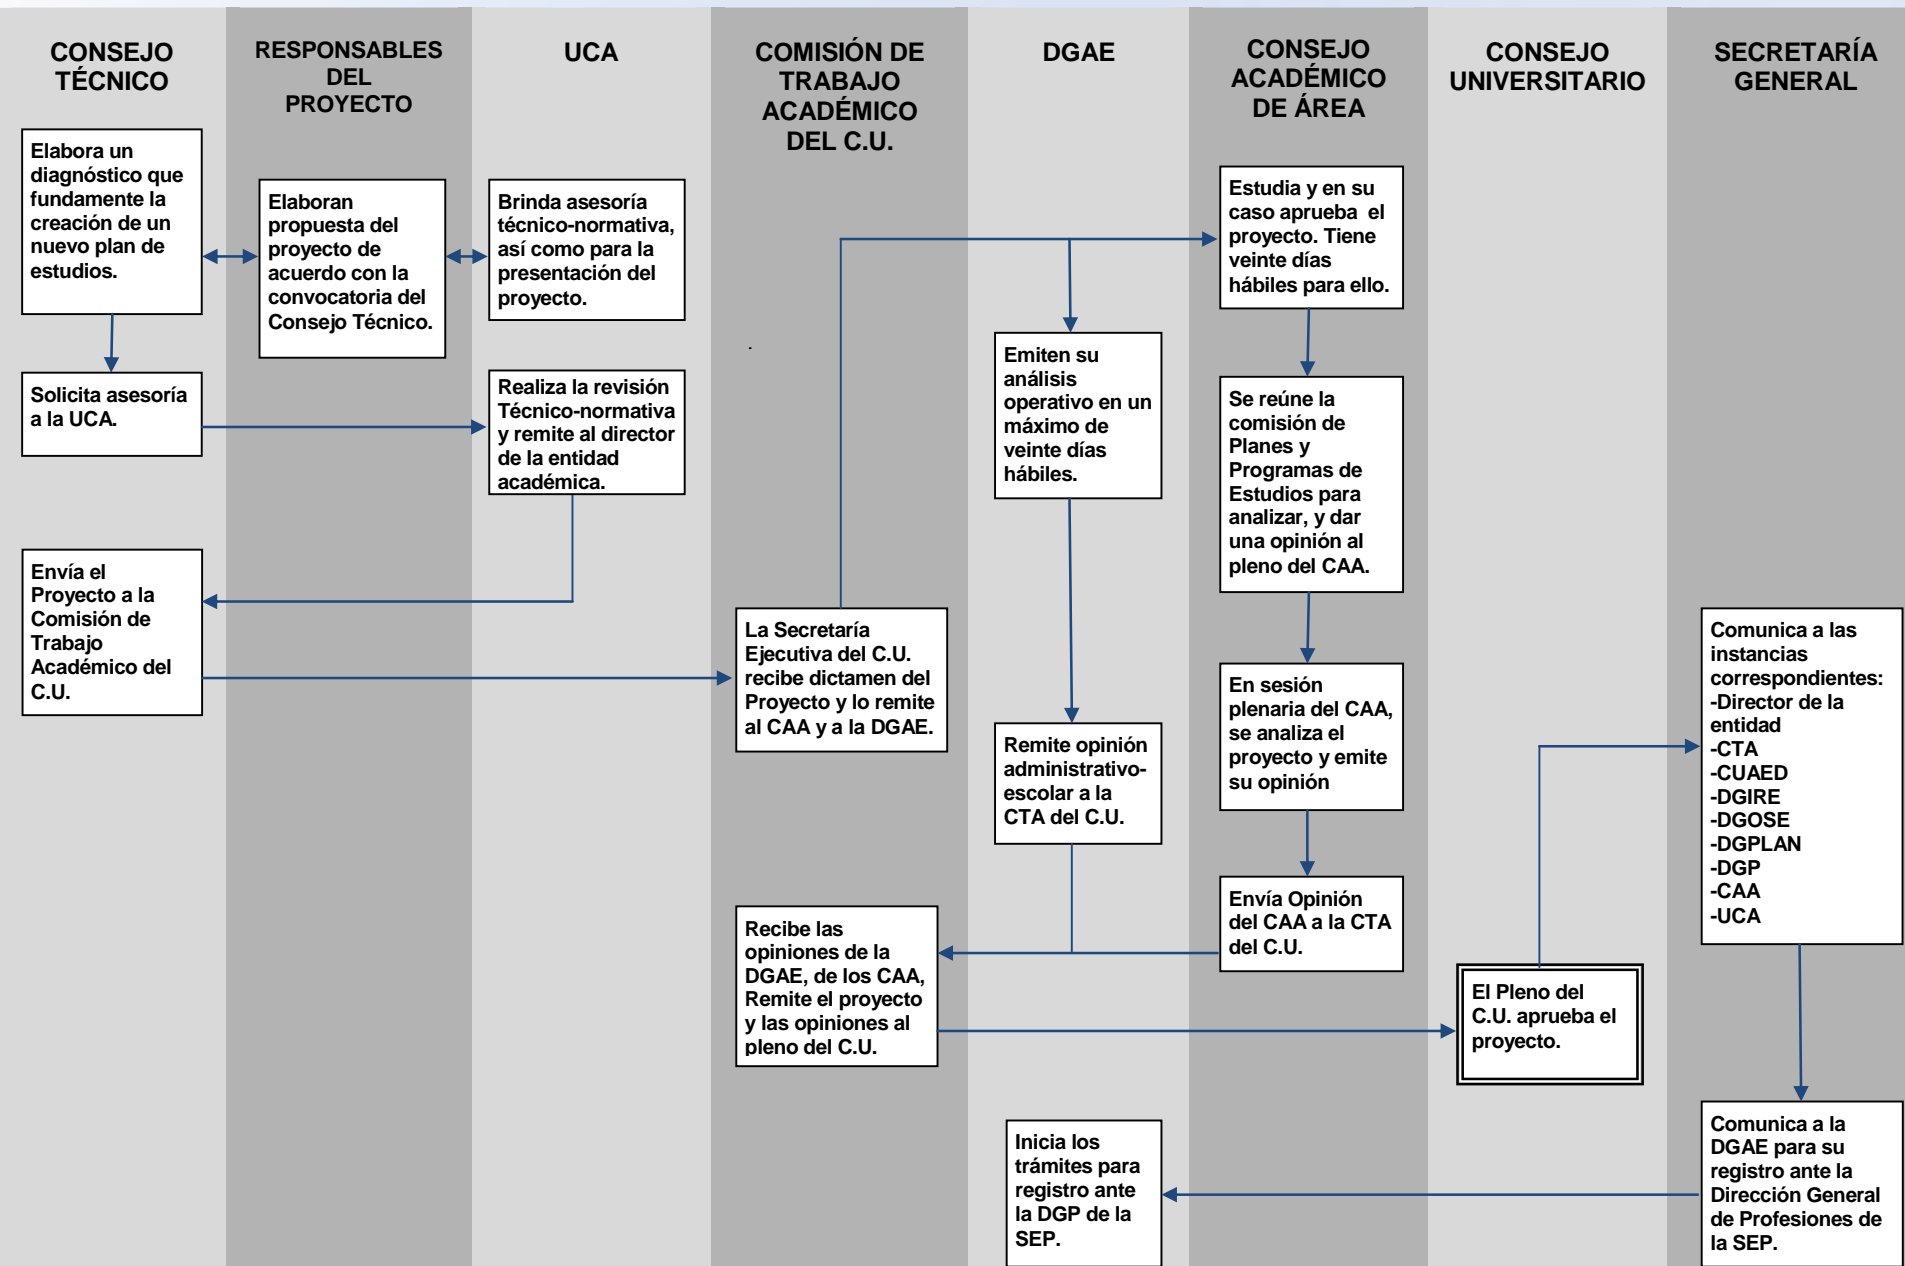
CONSEJO TÉCNICO

RESPONSABLES DEL PROYECTO

UCA

COMISIÓN DE TRABAJO ACADÉMICO DEL C.U.

DGAE

CONSEJO ACADÉMICO DE ÁREA

CONSEJO UNIVERSITARIO

SECRETARÍA GENERAL

Elabora un diagnóstico que fundamente la creación de un nuevo plan de estudios.

Elaboran propuesta del proyecto de acuerdo con la convocatoria del Consejo Técnico.

Brinda asesoría técnico-normativa, así como para la presentación del proyecto.

Estudia y en su caso aprueba el proyecto. Tiene veinte días hábiles para ello.

Solicita asesoría a la UCA.

Realiza la revisión Técnico-normativa y remite al director de la entidad académica.

Emiten su análisis operativo en un máximo de veinte días hábiles.

Se reúne la comisión de Planes y Programas de Estudios para analizar, y dar una opinión al pleno del CAA.

Envía el Proyecto a la Comisión de Trabajo Académico del C.U.

La Secretaría Ejecutiva del C.U. recibe dictamen del Proyecto y lo remite al CAA y a la DGAE.

En sesión plenaria del CAA, se analiza el proyecto y emite su opinión

Comunica a las instancias correspondientes:
-Director de la entidad
-CTA
-CUAED
-DGIRE
-DGOSE
-DGPLAN
-DGP
-CAA
-UCA

Remite opinión administrativo-escolar a la CTA del C.U.

Envía Opinión del CAA a la CTA del C.U.

Recibe las opiniones de la DGAE, de los CAA, Remite el proyecto y las opiniones al pleno del C.U.

El Pleno del C.U. aprueba el proyecto.

Inicia los trámites para registro ante la DGP de la SEP.

Comunica a la DGAE para su registro ante la Dirección General de Profesiones de la SEP.